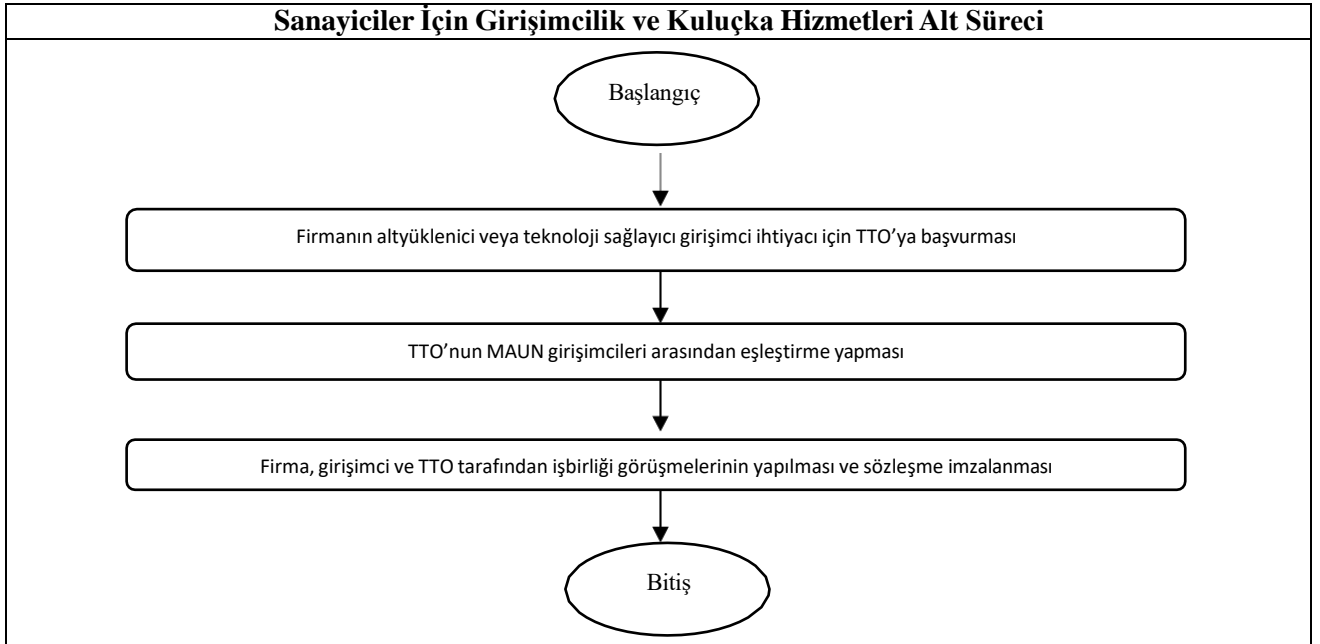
Sanayiciler İçin Girişimcilik ve Kuluçka Hizmetleri Alt Süreci

Başlangıç

Firmanın altyüklenici veya teknoloji sağlayıcı girişimci ihtiyacı için TTO'ya başvurması

TTO'nun MAUN girişimcileri arasından eşleştirme yapması

Firma, girişimci ve TTO tarafından işbirliği görüşmelerinin yapılması ve sözleşme imzalanması

Bitiş